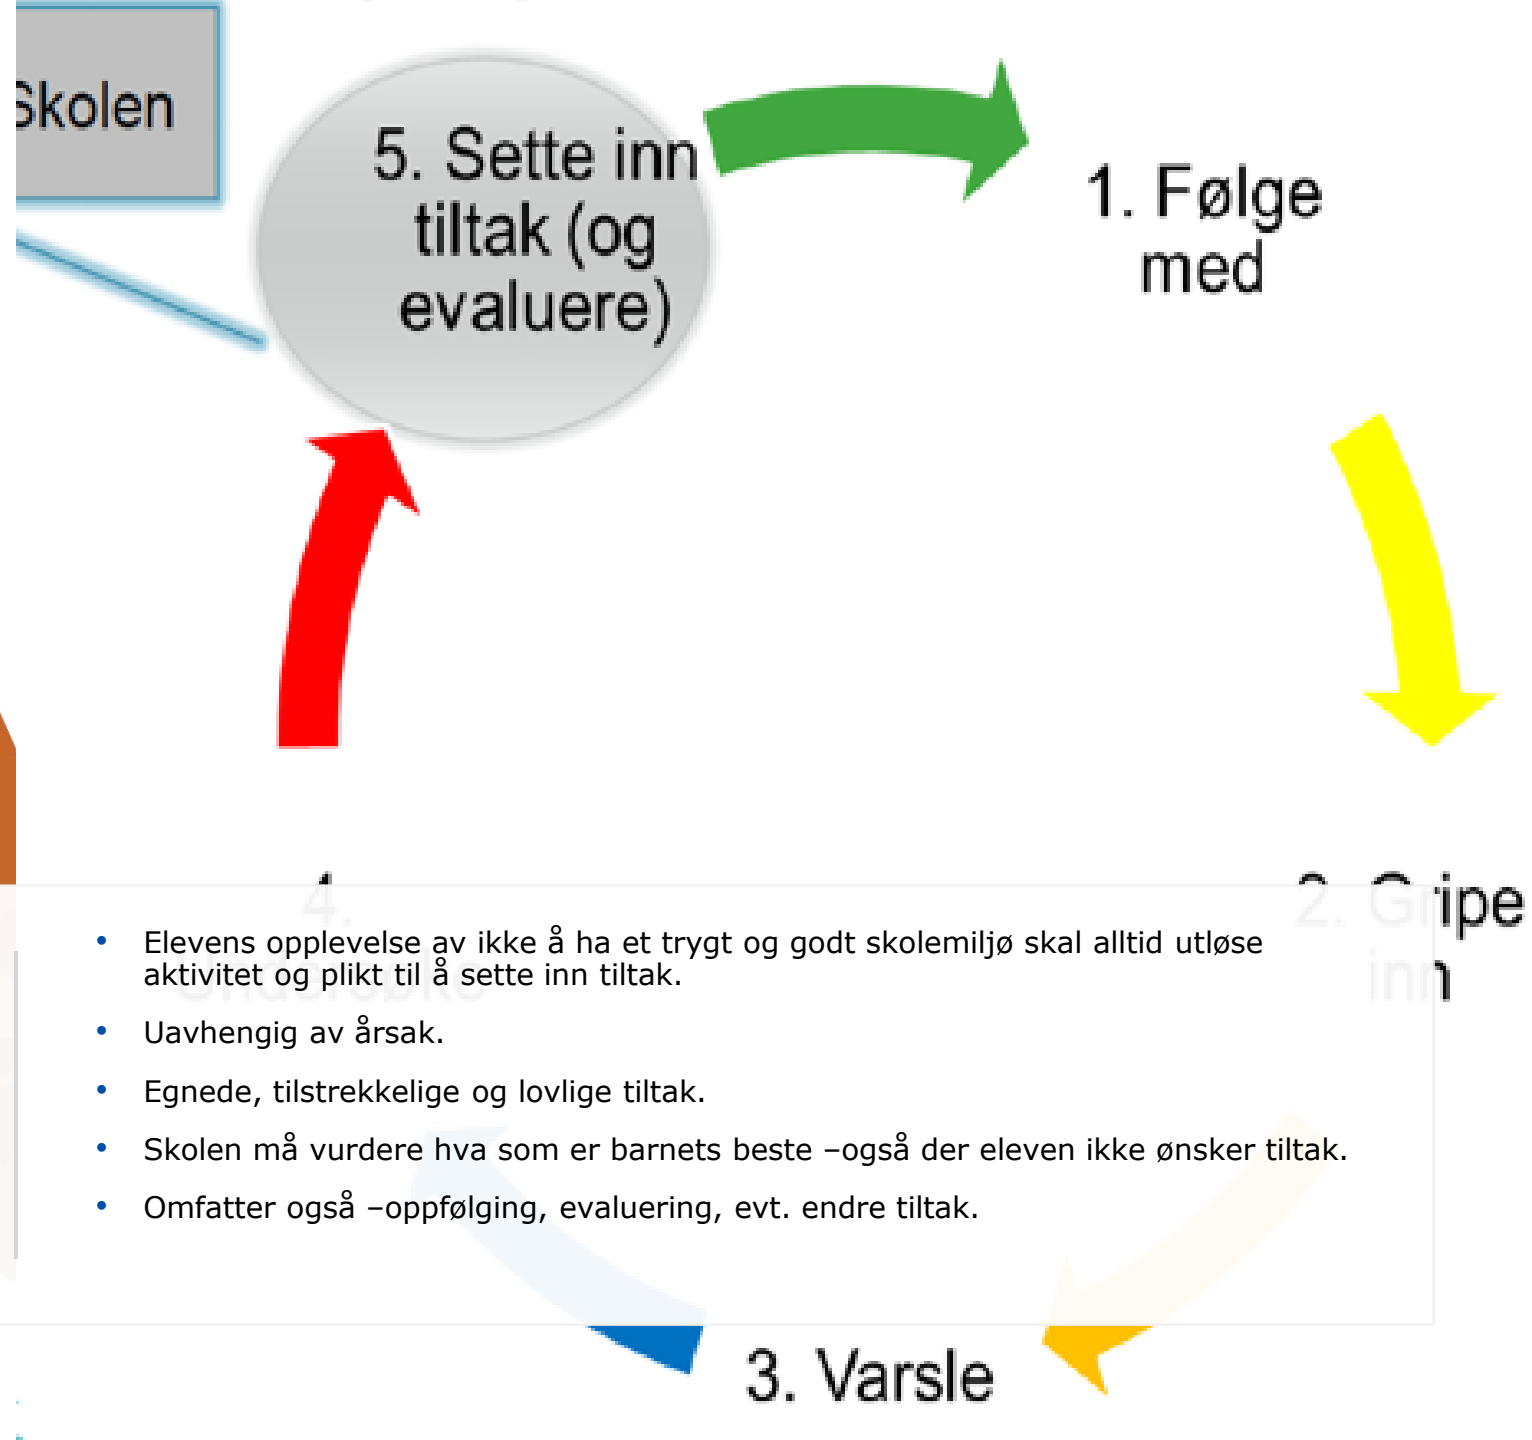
Skolen

5. Sette inn tiltak (og evaluere)

1. Følge med

2. Gripe inn

4. Undersøke

- Elevens opplevelse av ikke å ha et trygt og godt skolemiljø skal alltid utløse aktivitet og plikt til å sette inn tiltak.
- Uavhengig av årsak.
- Egnede, tilstrekkelige og lovlige tiltak.
- Skolen må vurdere hva som er barnets beste –også der eleven ikke ønsker tiltak.
- Omfatter også –oppfølging, evaluering, evt. endre tiltak.

3. Varsle